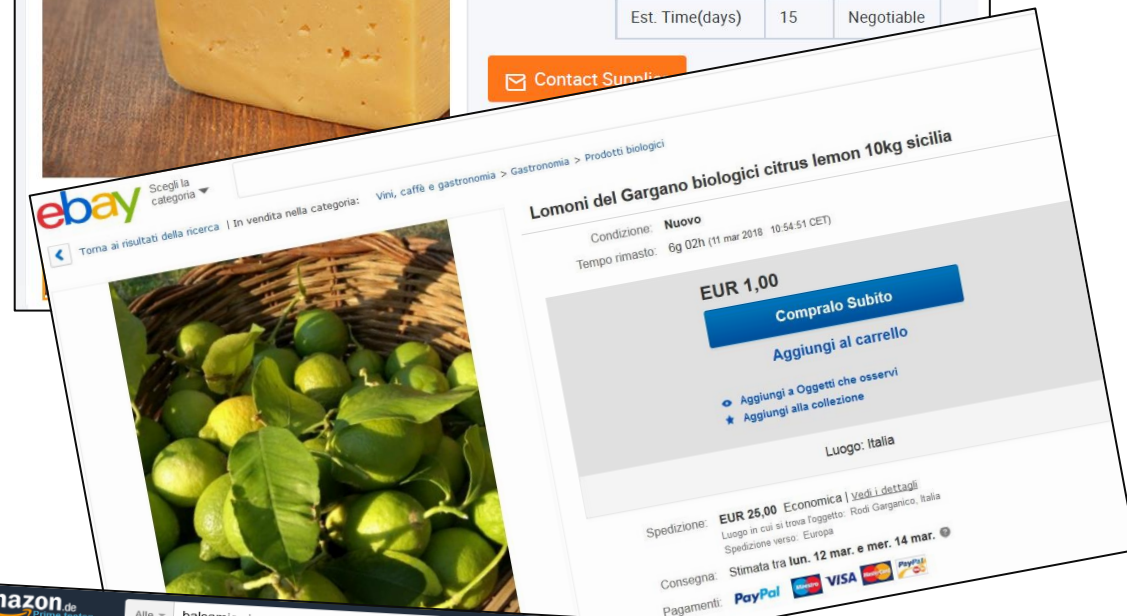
Est. Time(days) | 15 | Negotiable

Contact Suppli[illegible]

ebay Scegli la categoria

Torna ai risultati della ricerca | In vendita nella categoria: Vini, caffè e gastronomia > Gastronomia > Prodotti biologici

Lomoni del Gargano biologici citrus lemon 10kg sicilia

Condizione: Nuovo
Tempo rimasto: 6g 02h (11 mar 2018 10:54:51 CET)

EUR 1,00

Compralo Subito

Aggiungi al carrello

Aggiungi a Oggetti che osservi
Aggiungi alla collezione

Luogo: Italia

Spedizione: EUR 25,00 Economica | Vedi i dettagli
Luogo in cui si trova l'oggetto: Rodi Garganico, Italia
Spedizione verso: Europa

Consegna: Stimata tra lun. 12 mar. e mer. 14 mar.

Pagamenti: PayPal VISA

amazon.de
Alle
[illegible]